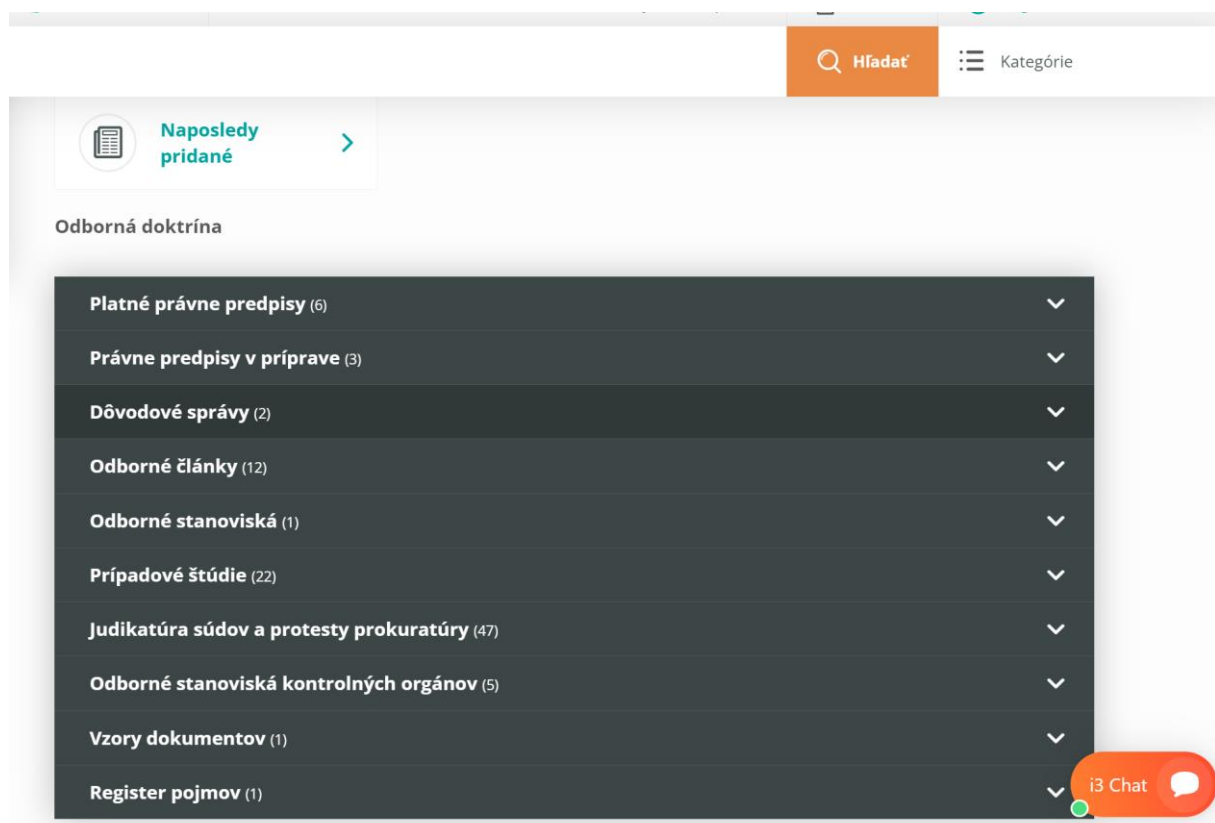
Hľadať

Kategórie

Naposledy pridané

Odborná doktrína

Platné právne predpisy (6)

Právne predpisy v príprave (3)

Dôvodové správy (2)

Odborné články (12)

Odborné stanoviská (1)

Prípadové štúdie (22)

Judikatúra súdov a protesty prokuratúry (47)

Odborné stanoviská kontrolných orgánov (5)

Vzory dokumentov (1)

Register pojmov (1)

i3 Chat